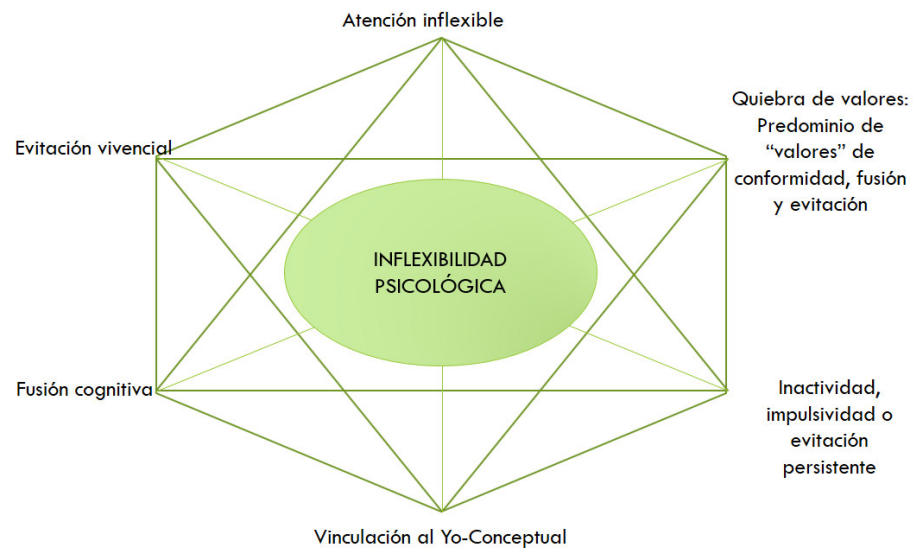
Atención inflexible

Quiebra de valores: Predominio de “valores” de conformidad, fusión y evitación

Evitación vivencial

INFLEXIBILIDAD PSICOLÓGICA

Fusión cognitiva

Inactividad, impulsividad o evitación persistente

Vinculación al Yo-Conceptual